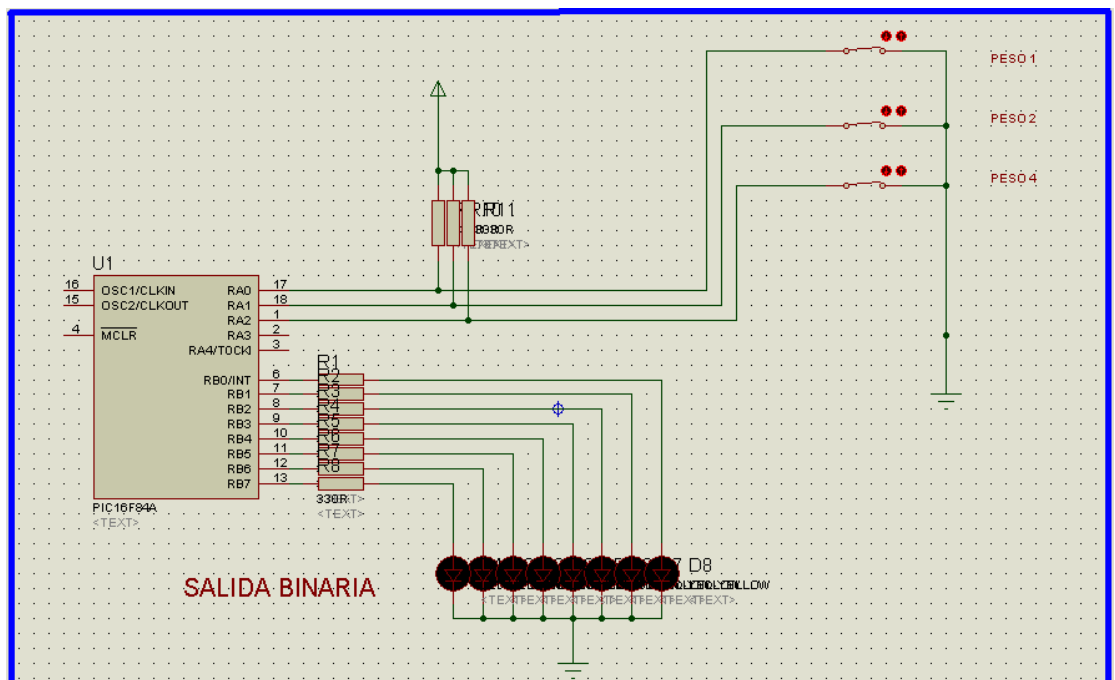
PESO 1

PESO 2

PESO 4

R11
330R
<TEXT>

U1

16 OSC1/CLKIN
15 OSC2/CLKOUT
4 $\overline{MCLR}$

RA0 17
RA1 18
RA2 1
RA3 2
RA4/T0CKI 3

RB0/INT 6
RB1 7
RB2 8
RB3 9
RB4 10
RB5 11
RB6 12
RB7 13

R1
R2
R3
R4
R5
R6
R7
R8
330R
<TEXT>

PIC16F84A
<TEXT>

D8
YELLOW
<TEXT>

SALIDA BINARIA